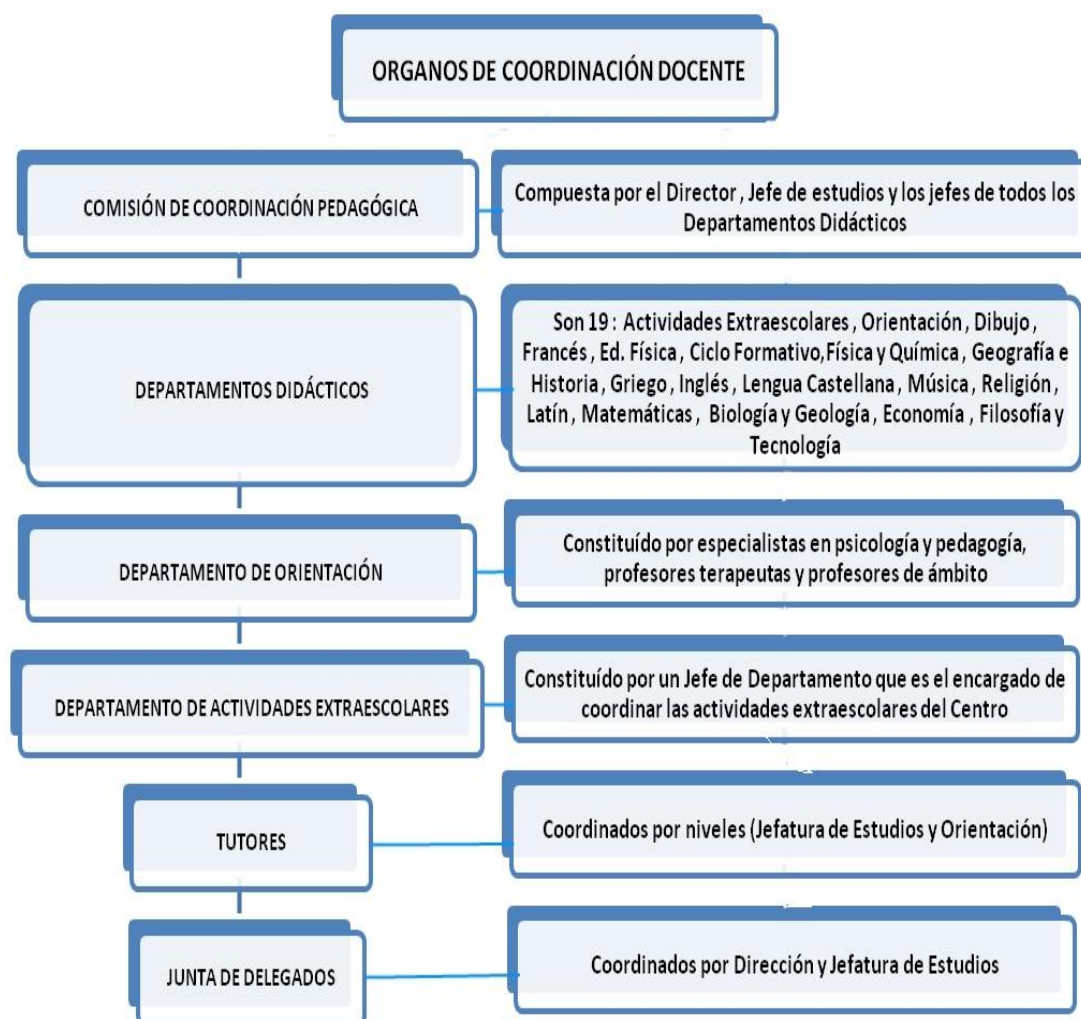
ORGANOS DE COORDINACIÓN DOCENTE

COMISIÓN DE COORDINACIÓN PEDAGÓGICA

Compuesta por el Director , Jefe de estudios y los jefes de todos los Departamentos Didácticos

DEPARTAMENTOS DIDÁCTICOS

Son 19 : Actividades Extraescolares , Orientación , Dibujo , Francés , Ed. Física , Ciclo Formativo,Física y Química , Geografía e Historia , Griego , Inglés , Lengua Castellana , Música , Religión , Latín , Matemáticas , Biología y Geología , Economía , Filosofía y Tecnología

DEPARTAMENTO DE ORIENTACIÓN

Constituído por especialistas en psicología y pedagogía, profesores terapeutas y profesores de ámbito

DEPARTAMENTO DE ACTIVIDADES EXTRAESCOLARES

Constituído por un Jefe de Departamento que es el encargado de coordinar las actividades extraescolares del Centro

TUTORES

Coordinados por niveles (Jefatura de Estudios y Orientación)

JUNTA DE DELEGADOS

Coordinados por Dirección y Jefatura de Estudios